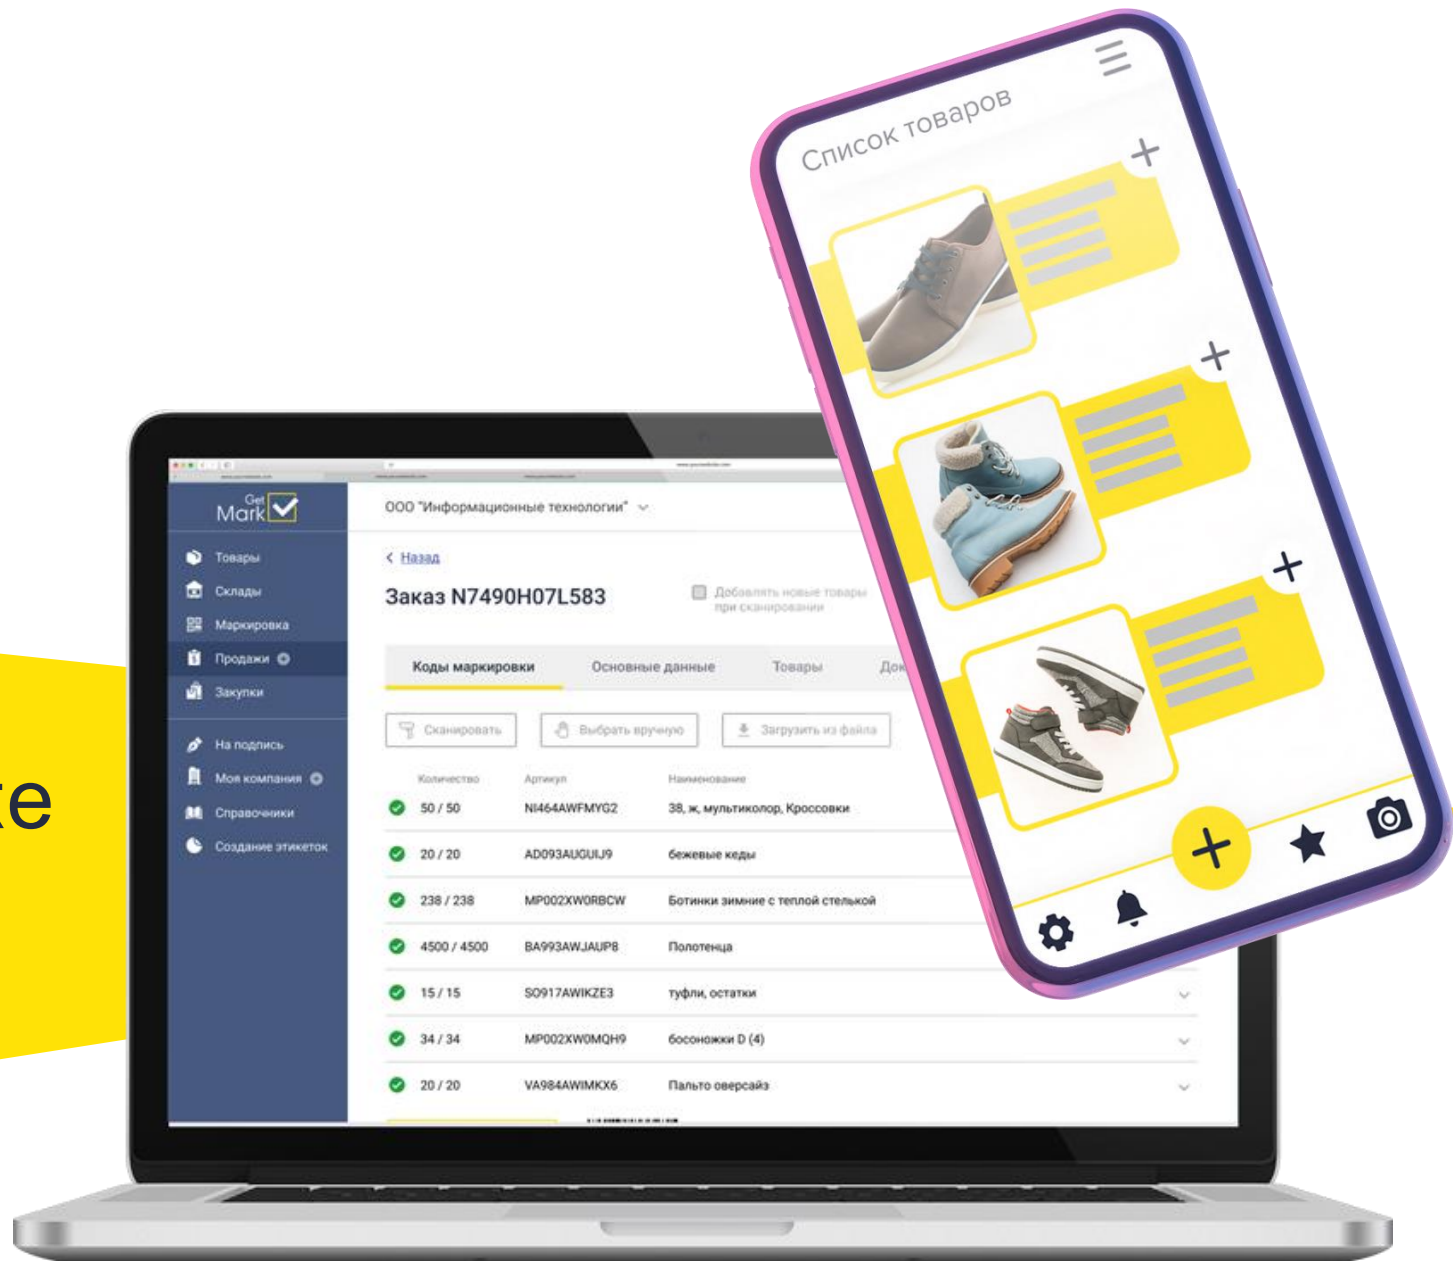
Список товаров

Get Mark

Товары
Склады
Маркировка
Продажи
Закупки
На подпись
Моя компания
Справочники
Создание этикеток

ООО "Информационные технологии"

< Назад

Заказ N7490H07L583

Добавлять новые товары при сканировании

Коды маркировки
Основные данные
Товары
Док

Сканировать
Выбрать вручную
Загрузить из файла

| Количество | Артикул | Наименование |
|---|---|---|
| 50 / 50 | NI464AWFMYG2 | 38, ж, мультиколор, Кроссовки |
| 20 / 20 | AD093AUGUIJ9 | бежевые кеды |
| 238 / 238 | MP002XW0RBCW | Ботинки зимние с теплой стелькой |
| 4500 / 4500 | BA993AWJAUP8 | Полотенца |
| 15 / 15 | SO917AWIKZE3 | туфли, остатки |
| 34 / 34 | MP002XW0MQH9 | босоножки D (4) |
| 20 / 20 | VA984AWIMKX6 | Пальто оверсайз |

ке